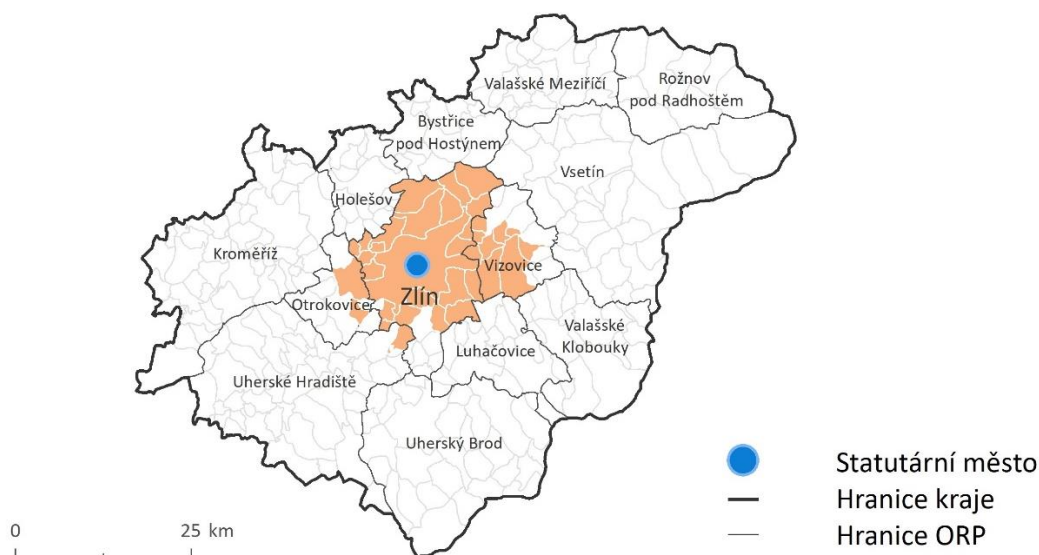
Valašské Meziříčí
Rožnov pod Radhoštěm
Bystřice pod Hostýnem
Vsetín
Holešov
Kroměříž
Vizovice
Zlín
Otrokovice
Valašské Klobouky
Luhačovice
Uherské Hradiště
Uherský Brod

Statutární město
Hranice kraje
Hranice ORP

0
25 km